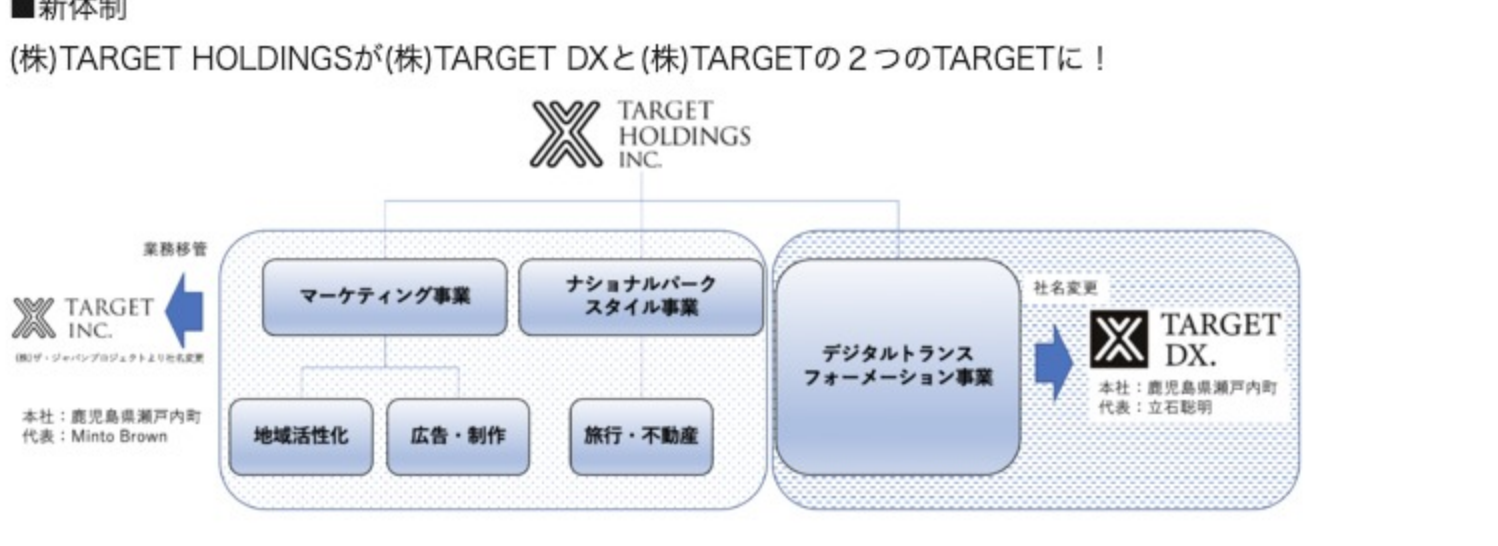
■新体制

(株)TARGET HOLDINGSが(株)TARGET DXと(株)TARGETの２つのTARGETに！

TARGET HOLDINGS INC.

業務移管

TARGET INC.

(株)ザ・ジャパンプロジェクトより社名変更

本社：鹿児島県瀬戸内町
代表：Minto Brown

マーケティング事業

ナショナルパーク スタイル事業

地域活性化

広告・制作

旅行・不動産

デジタルトランス フォーメーション事業

社名変更

TARGET DX.

本社：鹿児島県瀬戸内町
代表：立石聡明